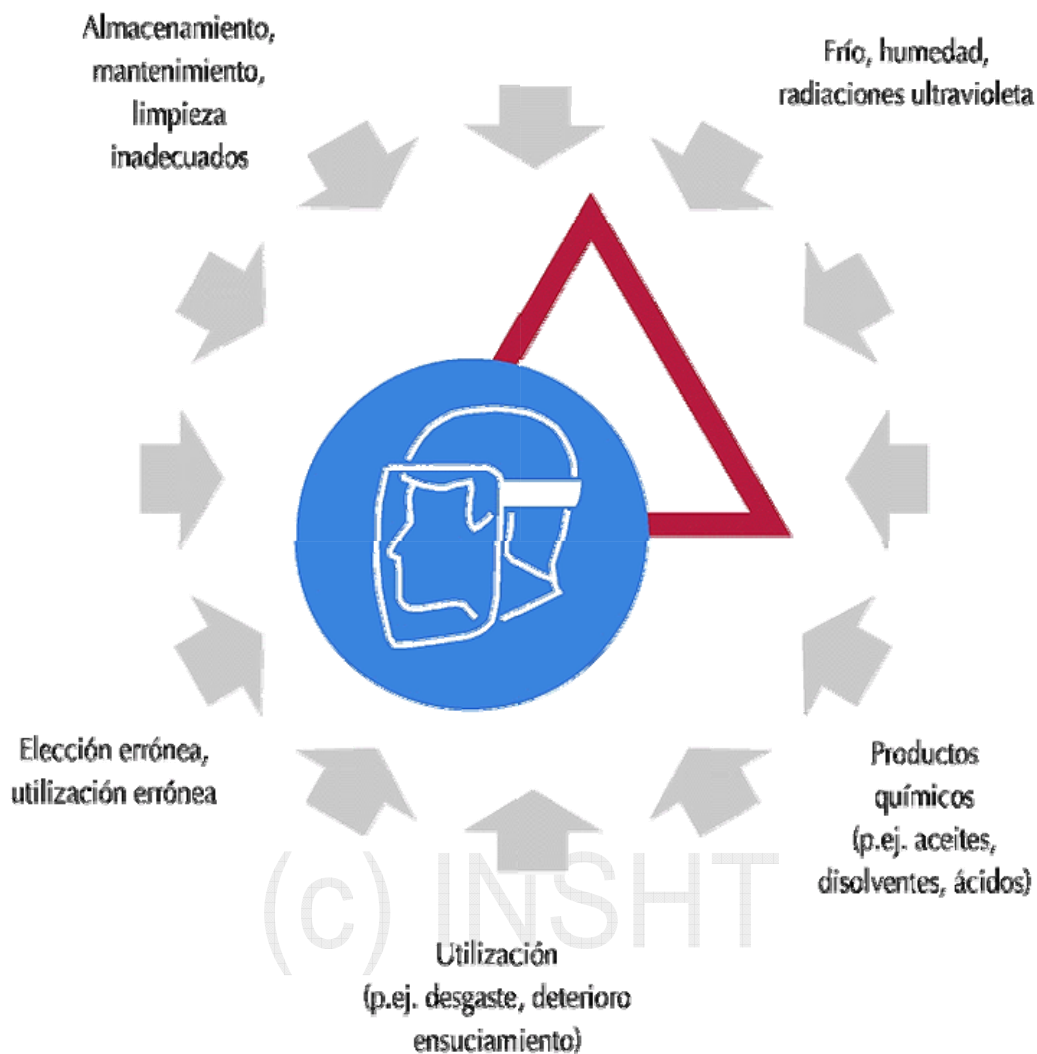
Almacenamiento, mantenimiento, limpieza inadecuados

Frío, humedad, radiaciones ultravioleta

Elección errónea, utilización errónea

Productos químicos (p.ej. aceites, disolventes, ácidos)

(c) INSHT

Utilización (p.ej. desgaste, deterioro ensuciamiento)